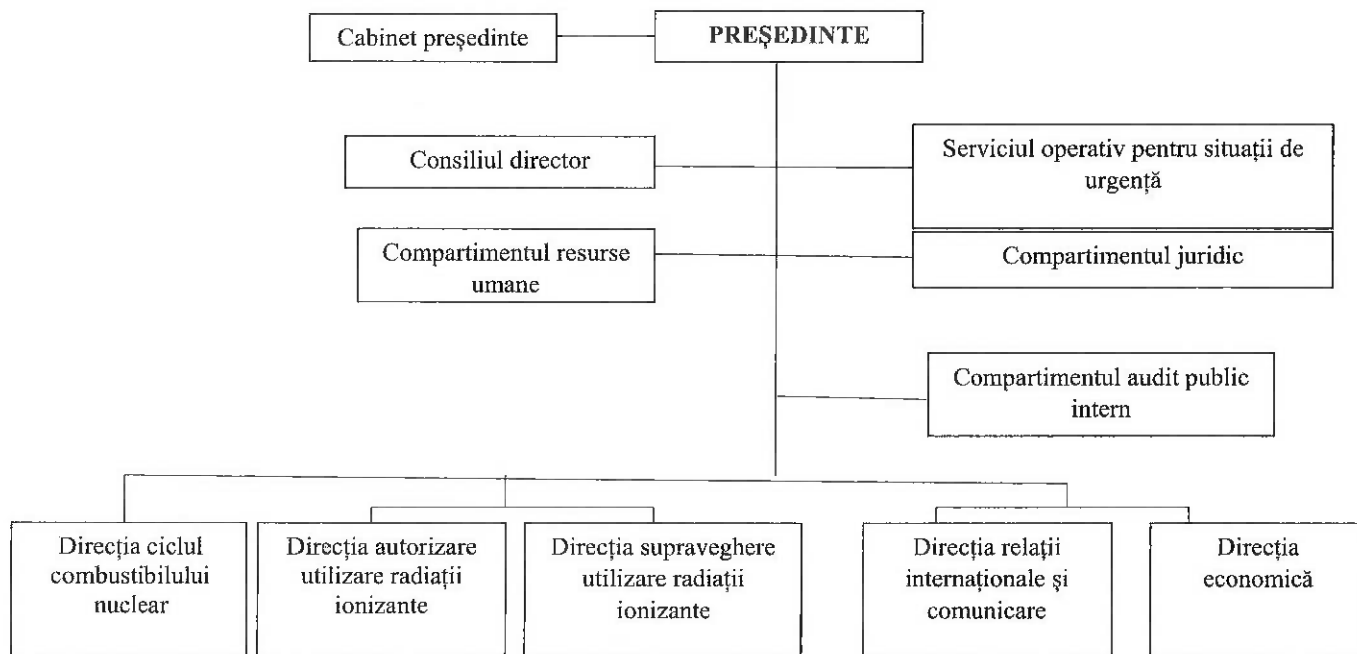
Cabinet președinte

PREȘEDINTE

Consiliul director

Serviciul operativ pentru situații de urgență

Compartimentul resurse umane

Compartimentul juridic

Compartimentul audit public intern

Direcția ciclul combustibilului nuclear

Direcția autorizare utilizare radiații ionizante

Direcția supraveghere utilizare radiații ionizante

Direcția relații internaționale și comunicare

Direcția economică